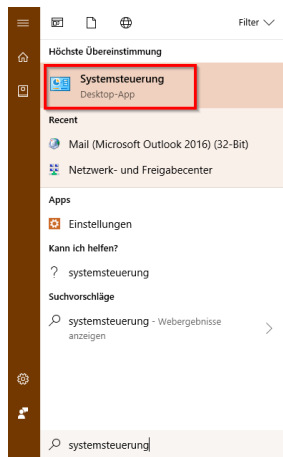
Filter

Höchste Übereinstimmung

Systemsteuerung
Desktop-App

Recent

Mail (Microsoft Outlook 2016) (32-Bit)

Netzwerk- und Freigabecenter

Apps

Einstellungen

Kann ich helfen?

? systemsteuerung

Suchvorschläge

systemsteuerung - Webergebnisse anzeigen

systemsteuerung